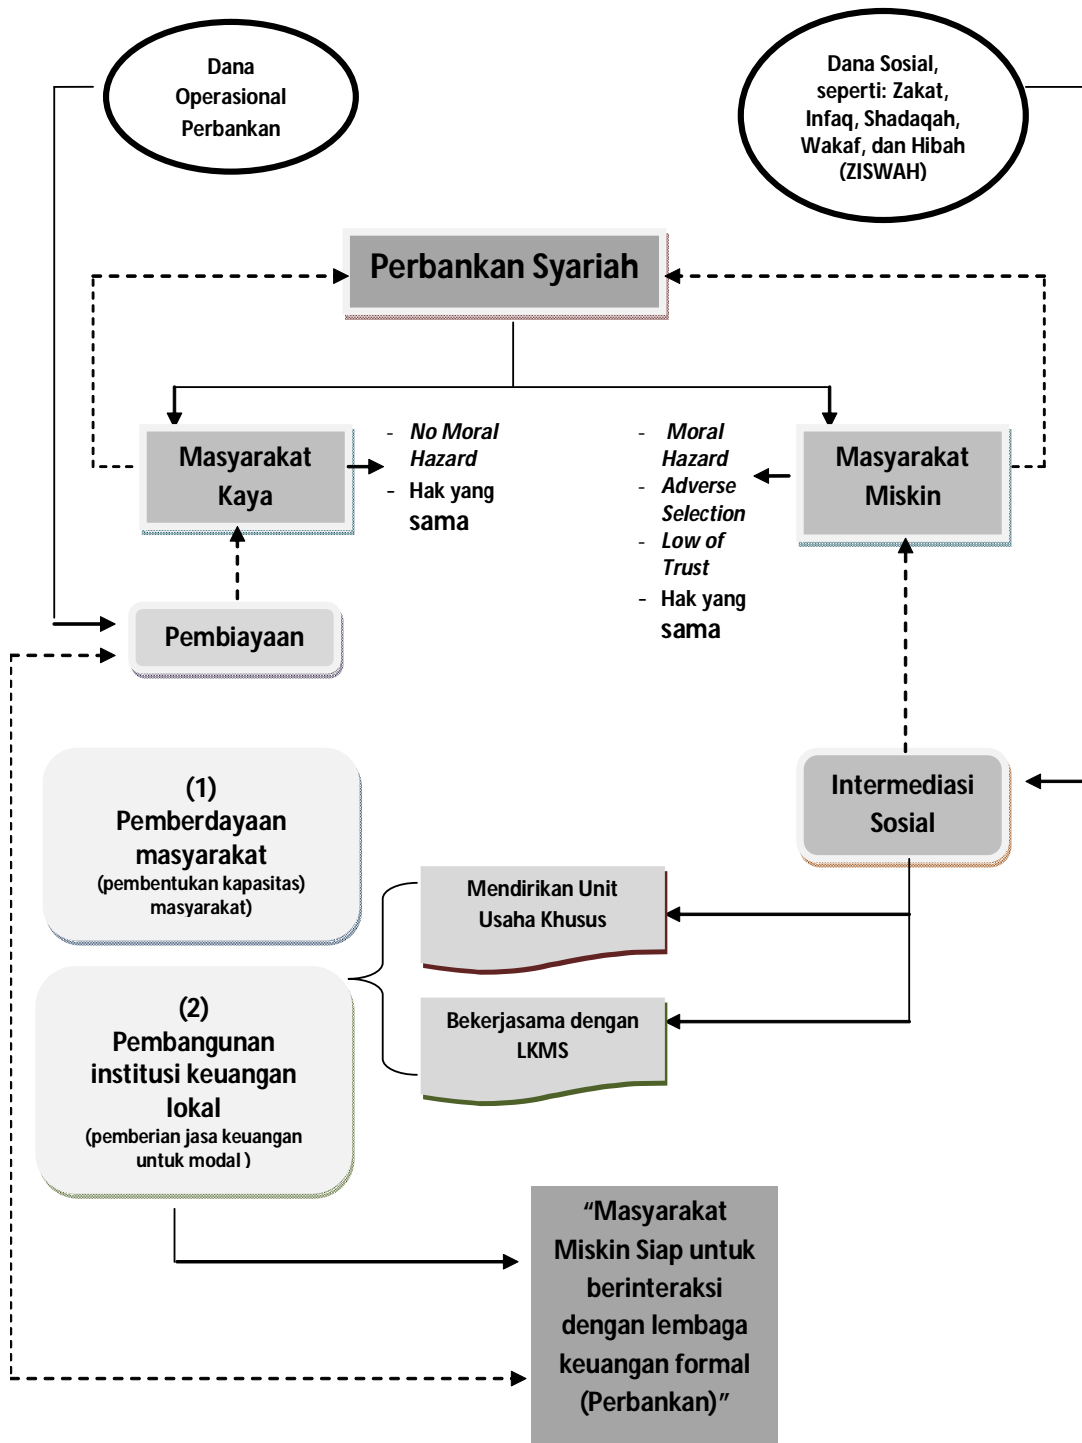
Dana Operasional Perbankan

Dana Sosial, seperti: Zakat, Infaq, Shadaqah, Wakaf, dan Hibah (ZISWAH)

Perbankan Syariah

Masyarakat Kaya

- *No Moral Hazard*
- Hak yang sama

- *Moral Hazard*
- *Adverse Selection*
- *Low of Trust*
- Hak yang sama

Masyarakat Miskin

Pembiayaan

(1)
Pemberdayaan masyarakat
(pembentukan kapasitas) masyarakat)

(2)
Pembangunan institusi keuangan lokal
(pemberian jasa keuangan untuk modal )

Mendirikan Unit Usaha Khusus

Bekerjasama dengan LKMS

Intermediasi Sosial

"Masyarakat Miskin Siap untuk berinteraksi dengan lembaga keuangan formal (Perbankan)"